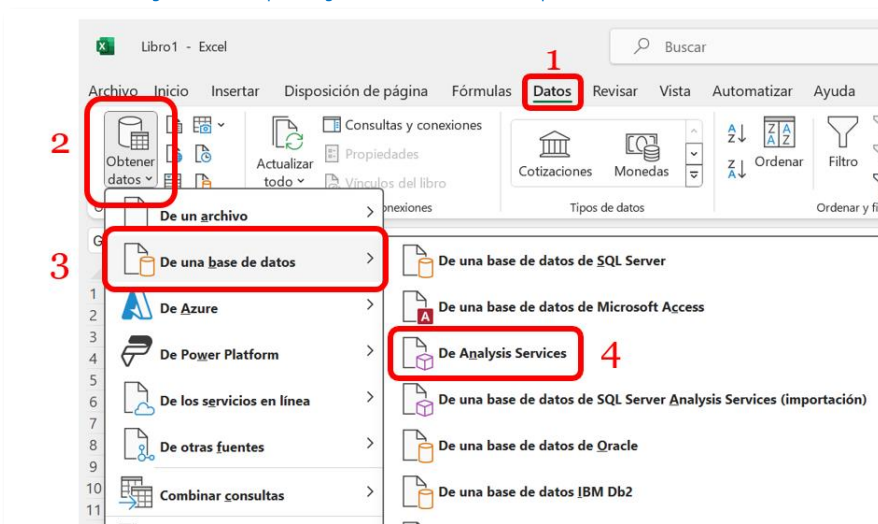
Libro1 - Excel

Buscar

Archivo Inicio Insertar Disposición de página Fórmulas Datos Revisar Vista Automatizar Ayuda

1

2

Obtener datos

Actualizar todo

Consultas y conexiones

Propiedades

Vínculos del libro

onexiones

Cotizaciones

Monedas

Tipos de datos

Ordenar

Filtro

Ordenar y fi

De un archivo

3

De una base de datos

De Azure

De Power Platform

De los servicios en línea

De otras fuentes

Combinar consultas

De una base de datos de SQL Server

De una base de datos de Microsoft Access

De Analysis Services

4

De una base de datos de SQL Server Analysis Services (importación)

De una base de datos de Oracle

De una base de datos IBM Db2

1
2
3
4
5
6
7
8
9
10
11